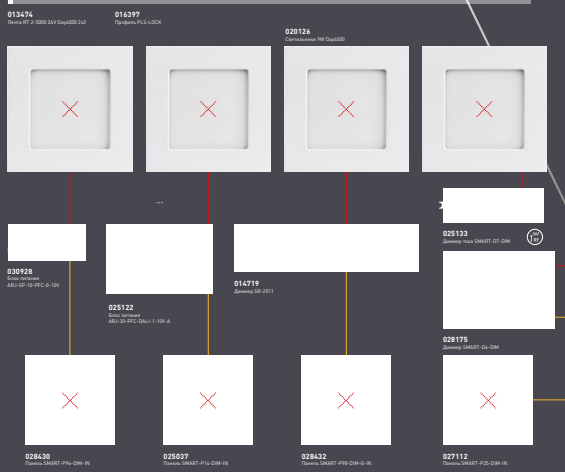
013474
Лента RT 2-5000 24V Day4000 2x2

016397
Профиль PLS-LOCK

020126
Светильники 9W Day4000

030928
Блок питания ARJ-SP-10-PFC-0-10V

025122
Блок питания ARJ-30-PFC-DALI-1-10V-A

014719
Диммер SR-2011

025133
Диммер тока SMART-D7-DIM

028175
Диммер SMART-D4-DIM

028430
Панель SMART-P96-DIM-IN

025037
Панель SMART-P14-DIM-IN

028432
Панель SMART-P98-DIM-G-IN

027112
Панель SMART-P35-DIM-IN